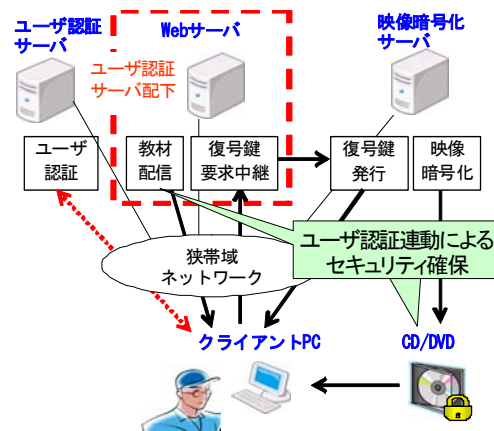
ユーザ認証サーバ

Webサーバ

ユーザ認証サーバ配下

映像暗号化サーバ

ユーザ認証

教材配信

復号鍵要求中継

復号鍵発行

映像暗号化

狭帯域ネットワーク

ユーザ認証連動によるセキュリティ確保

クライアントPC

CD/DVD